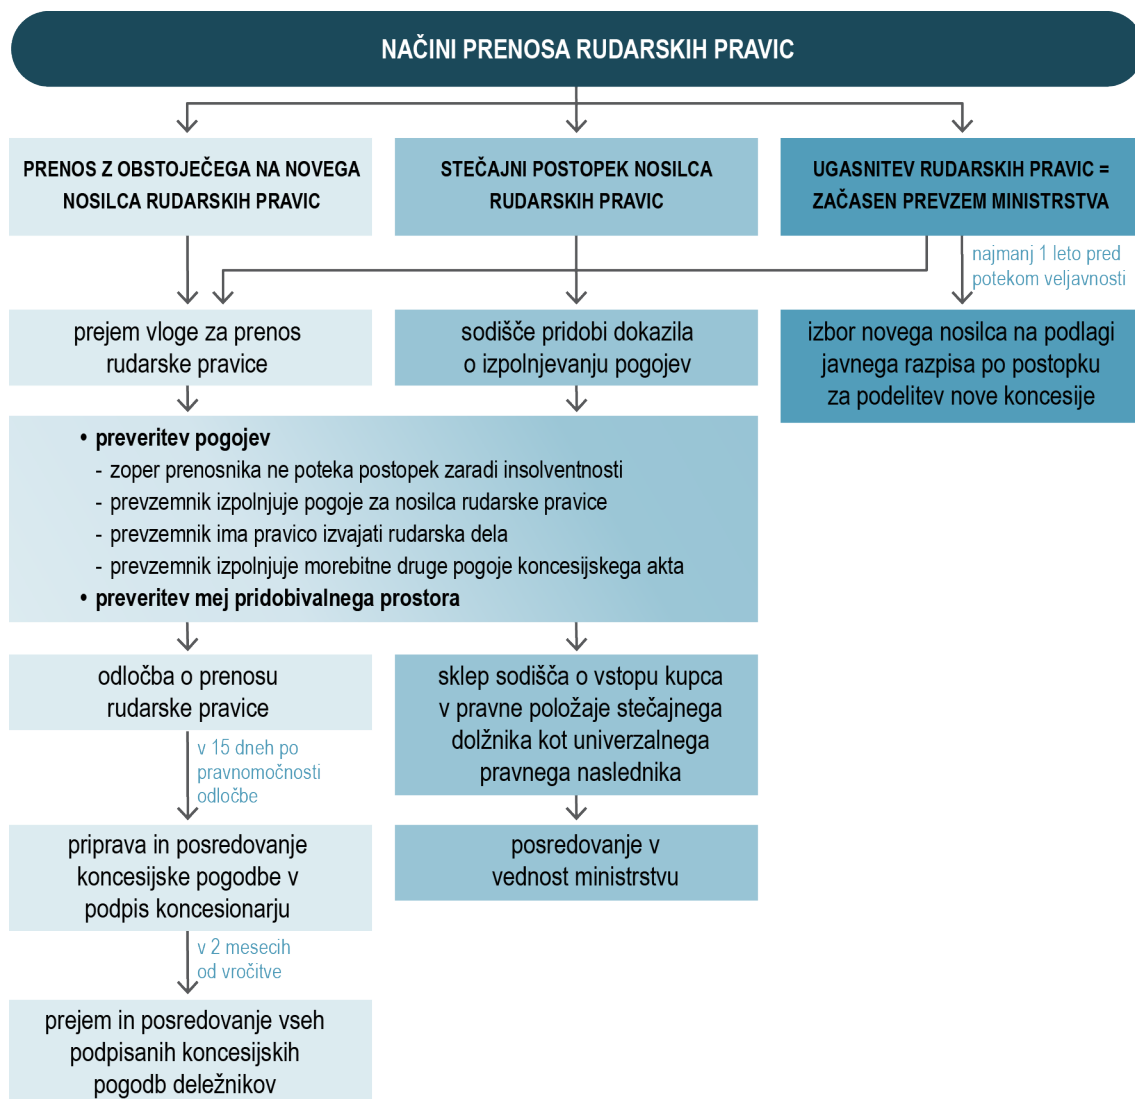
NAČINI PRENOSA RUDARSKIH PRAVIC

PRENOS Z OBSTOJEČEGA NA NOVEGA NOSILCA RUDARSKIH PRAVIC

STEČAJNI POSTOPEK NOSILCA RUDARSKIH PRAVIC

UGASNITEV RUDARSKIH PRAVIC = ZAČASEN PREVZEM MINISTRSTVA

najmanj 1 leto pred potekom veljavnosti

prejem vloge za prenos rudarske pravice

sodišče pridobi dokazila o izpolnjevanju pogojev

izbor novega nosilca na podlagi javnega razpisa po postopku za podelitev nove koncesije

• preveritev pogojev
- zoper prenosnika ne poteka postopek zaradi insolventnosti
- prevzemnik izpolnjuje pogoje za nosilca rudarske pravice
- prevzemnik ima pravico izvajati rudarska dela
- prevzemnik izpolnjuje morebitne druge pogoje koncesijskega akta
• preveritev mej pridobivalnega prostora

odločba o prenosu rudarske pravice

sklep sodišča o vstopu kupca v pravne položaje stečajnega dolžnika kot univerzalnega pravnega naslednika

v 15 dneh po pravnomočnosti odločbe

priprava in posredovanje koncesijske pogodbe v podpis koncesionarju

posredovanje v vednost ministrstvu

v 2 mesecih od vročitve

prejem in posredovanje vseh podpisanih koncesijskih pogodb deležnikov